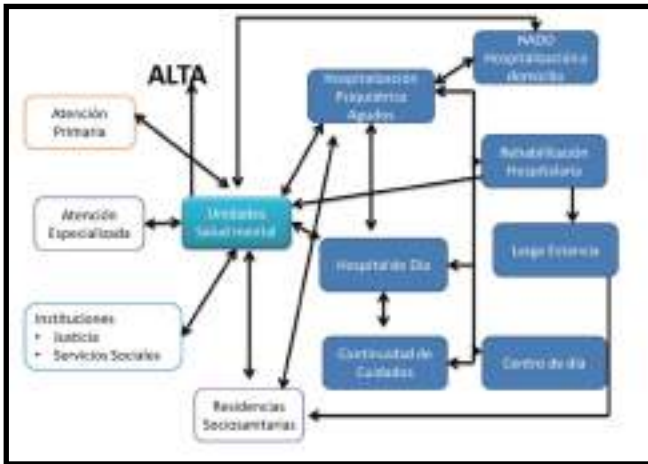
ALTA

Atención Primaria

Atención Especializada

Instituciones
• Justicia
• Servicios Sociales

Unidades Salud mental

Hospitalización Psiquiatrica Agudos

HADO Hospitalización a domicilio

Rehabilitación Hospitalaria

Hospital de Día

Larga Estancia

Continuidad de Cuidados

Centro de día

Residencias Sociosanitarias